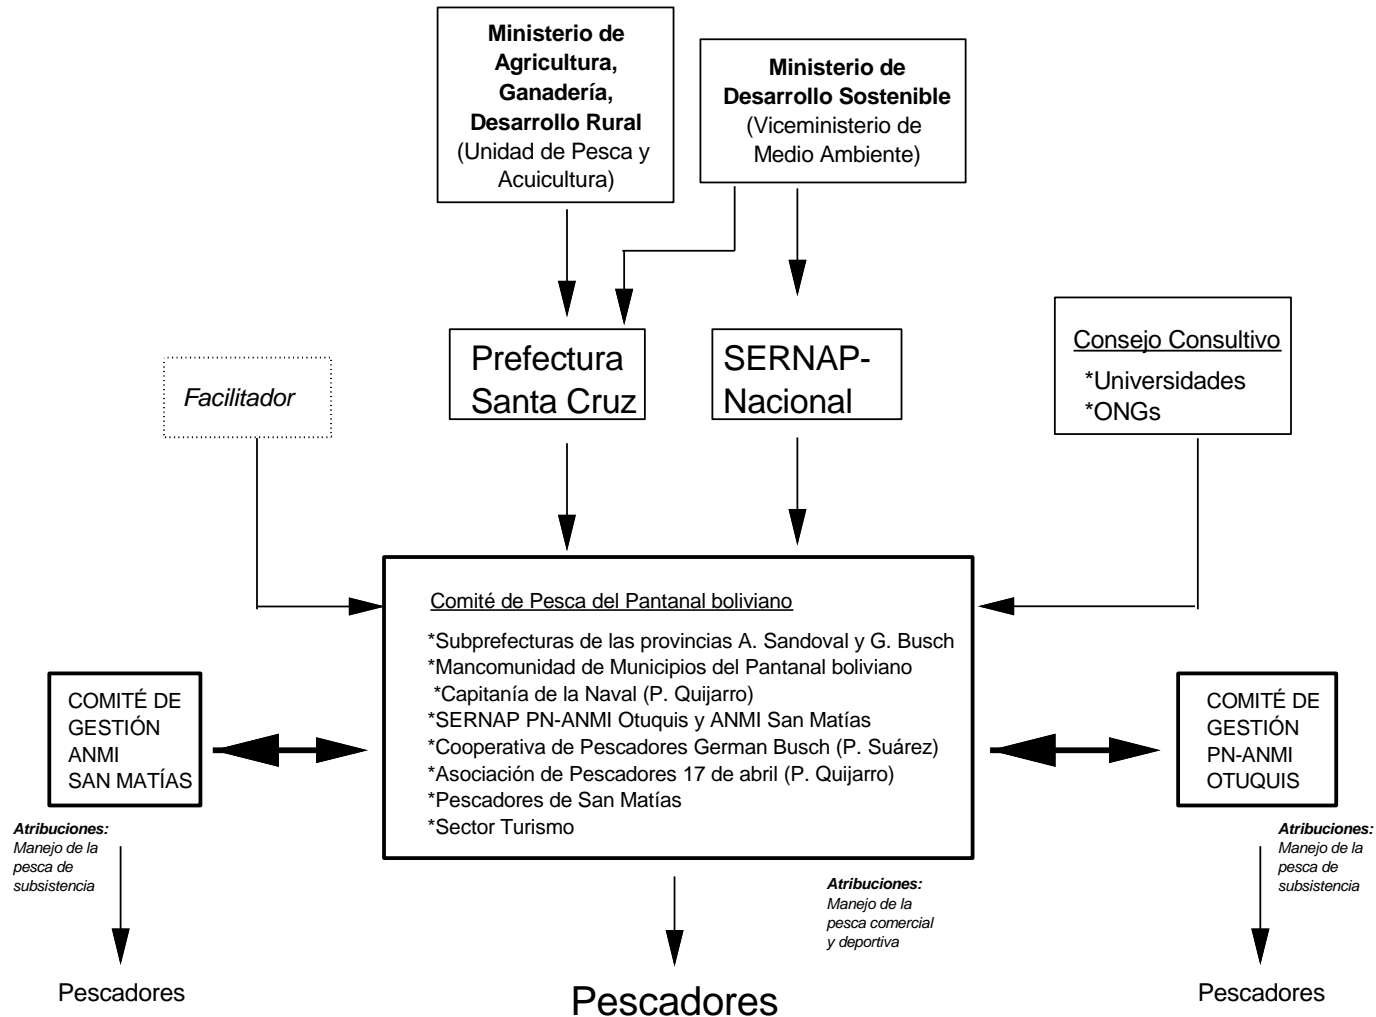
**Ministerio de Agricultura, Ganadería, Desarrollo Rural**
(Unidad de Pesca y Acuicultura)

**Ministerio de Desarrollo Sostenible**
(Viceministerio de Medio Ambiente)

Facilitador

Prefectura Santa Cruz

SERNAP-Nacional

Consejo Consultivo
*Universidades
*ONGs

Comité de Pesca del Pantanal boliviano
*Subprefecturas de las provincias A. Sandoval y G. Busch
*Mancomunidad de Municipios del Pantanal boliviano
*Capitanía de la Naval (P. Quijarro)
*SERNAP PN-ANMI Otuquis y ANMI San Matías
*Cooperativa de Pescadores German Busch (P. Suárez)
*Asociación de Pescadores 17 de abril (P. Quijarro)
*Pescadores de San Matías
*Sector Turismo

COMITÉ DE GESTIÓN ANMI SAN MATÍAS

COMITÉ DE GESTIÓN PN-ANMI OTUQUIS

**Atribuciones:** Manejo de la pesca de subsistencia

**Atribuciones:** Manejo de la pesca comercial y deportiva

**Atribuciones:** Manejo de la pesca de subsistencia

Pescadores

Pescadores

Pescadores